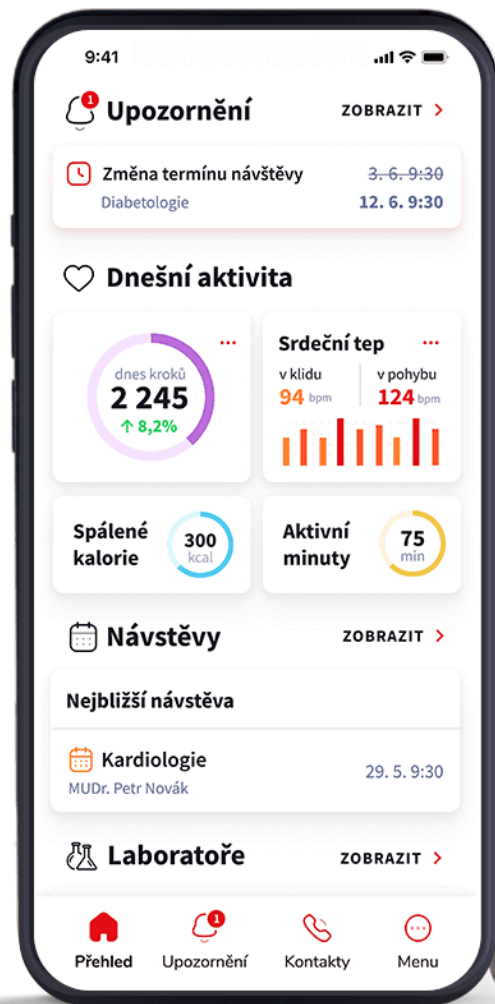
9:41

1 Upozornění ZOBRAZIT >

Změna termínu návštěvy 3. 6. 9:30
Diabetologie 12. 6. 9:30

Dnešní aktivita

dnes kroků
2 245
↑ 8,2%

Srdeční tep
v klidu 94 bpm
v pohybu 124 bpm

Spálené kalorie 300 kcal

Aktivní minuty 75 min

Návštěvy ZOBRAZIT >

Nejbližší návštěva

Kardiologie
MUDr. Petr Novák
29. 5. 9:30

Laboratoře ZOBRAZIT >

Přehled
1 Upozornění
Kontakty
Menu